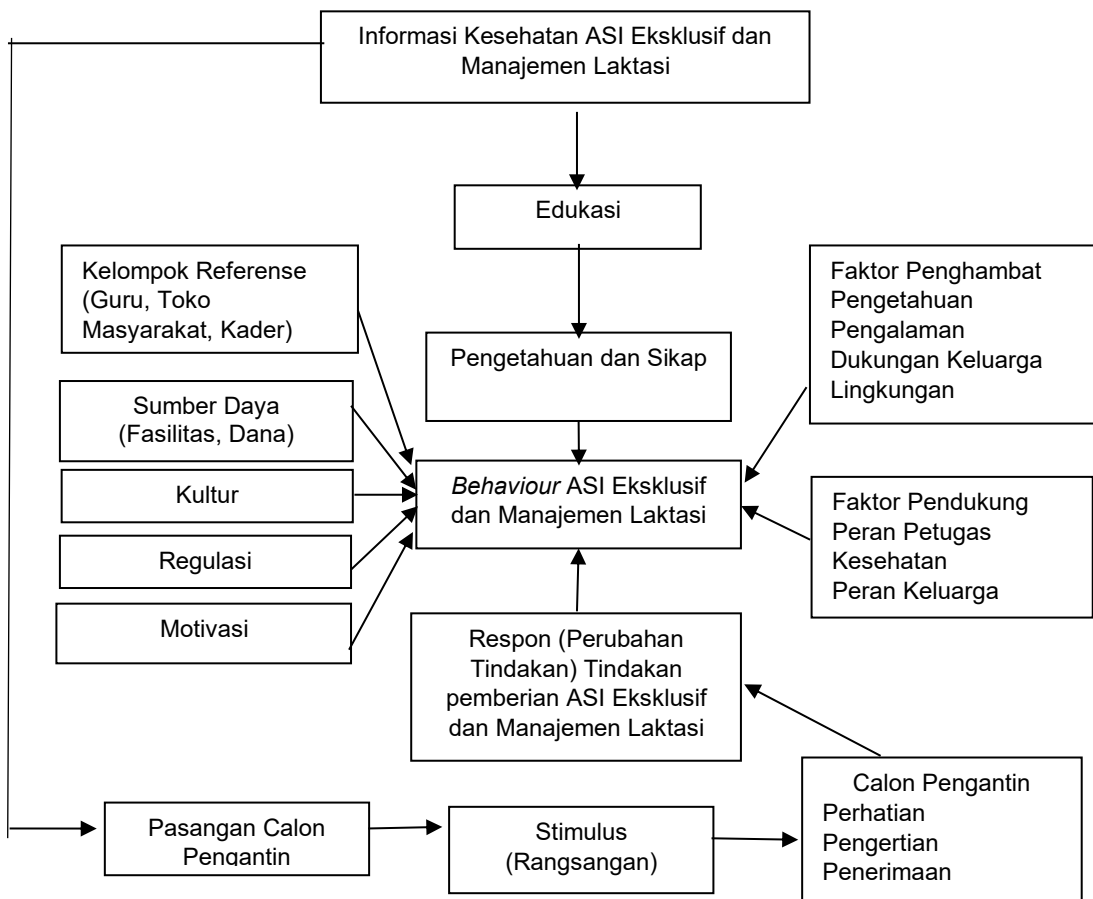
Informasi Kesehatan ASI Eksklusif dan Manajemen Laktasi

Edukasi

Kelompok Referense (Guru, Toko Masyarakat, Kader)

Faktor Penghambat
Pengetahuan
Pengalaman
Dukungan Keluarga
Lingkungan

Pengetahuan dan Sikap

Sumber Daya (Fasilitas, Dana)

Kultur

*Behaviour* ASI Eksklusif dan Manajemen Laktasi

Faktor Pendukung
Peran Petugas Kesehatan
Peran Keluarga

Regulasi

Motivasi

Respon (Perubahan Tindakan) Tindakan pemberian ASI Eksklusif dan Manajemen Laktasi

Calon Pengantin
Perhatian
Pengertian
Penerimaan

Pasangan Calon Pengantin

Stimulus (Rangsangan)